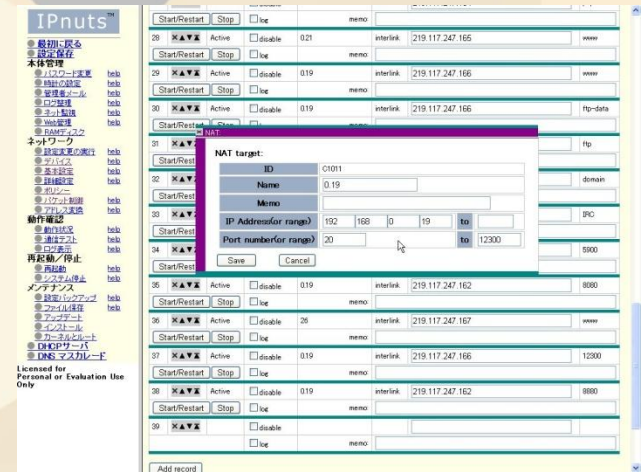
IPnuts™

最初に戻る
設定保存
本体管理
パスワード変更 help
時計の設定 help
管理者メール help
ログ整理 help
ネット監視 help
Web管理 help
RAMディスク
ネットワーク
設定変更の実行 help
デバイス help
基本設定 help
詳細設定 help
ポリシー help
パケット制御 help
アドレス変換 help
動作確認
動作状況 help
通信テスト help
ログ表示 help
再起動／停止
再起動 help
システム停止 help
メンテナンス
設定バックアップ help
ファイル保存 help
アップデート
インストール
カーネルとルート
DHCPサーバ
DNS マスカレード
Licensed for Personal or Evaluation Use Only

Start/Restart Stop log memo
28 Active disable 0.21 interlink 219.117.247.165 www
Start/Restart Stop log memo
29 Active disable 0.19 interlink 219.117.247.166 www
Start/Restart Stop log memo
30 Active disable 0.19 interlink 219.117.247.166 ftp-data
Start/Restart
31 ftp
Start/Rest
32 domain
Start/Rest
33 IRC
Start/Rest
34 5900
Start/Rest
35 Active disable 0.19 interlink 219.117.247.162 8080
Start/Restart Stop log memo
36 Active disable 26 interlink 219.117.247.167 www
Start/Restart Stop log memo
37 Active disable 0.19 interlink 219.117.247.166 12300
Start/Restart Stop log memo
38 Active disable 0.19 interlink 219.117.247.162 8880
Start/Restart Stop log memo
39 disable
log memo
Add record

NAT
NAT target:
| ID | C1011 |
|---|---|
| Name | 0.19 |
| Memo | |
| IP Address(or range) | 192 168 0 19 to |
| Port number(or range) | 20 to 12300 |

Save Cancel